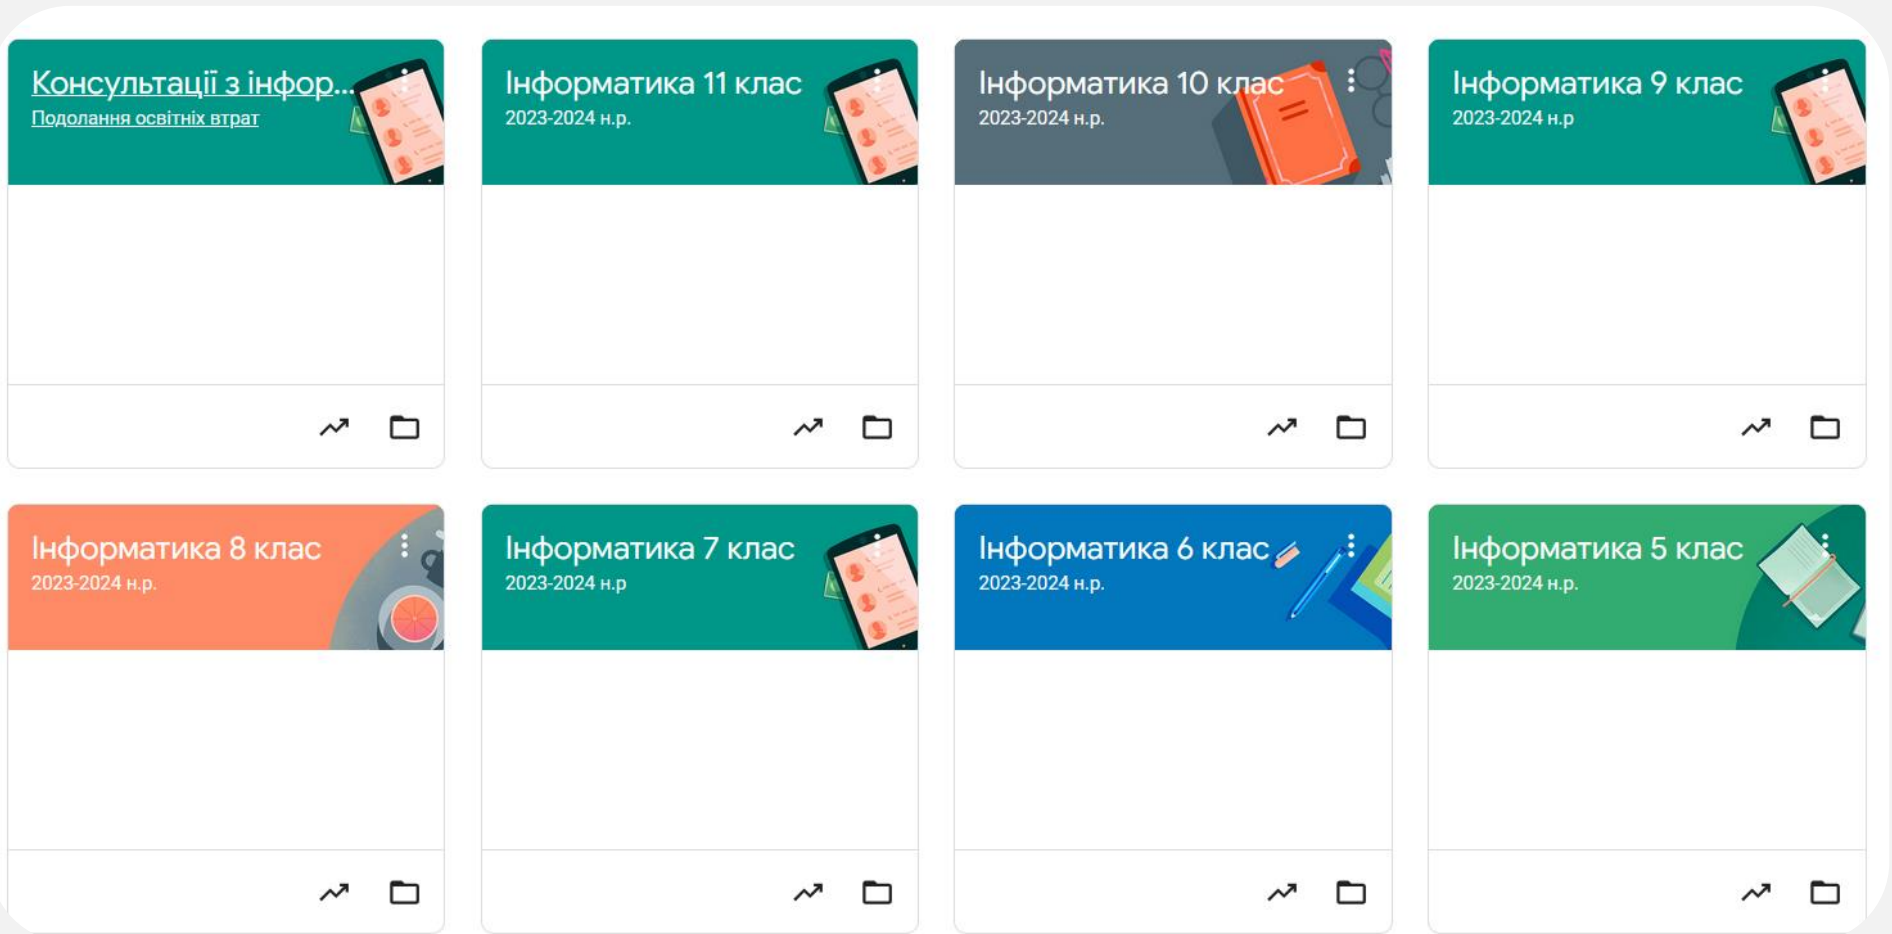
Консультації з інфор...
Подолання освітніх втрат

Інформатика 11 клас
2023-2024 н.р.

Інформатика 10 клас
2023-2024 н.р.

Інформатика 9 клас
2023-2024 н.р

Інформатика 8 клас
2023-2024 н.р.

Інформатика 7 клас
2023-2024 н.р

Інформатика 6 клас
2023-2024 н.р.

Інформатика 5 клас
2023-2024 н.р.